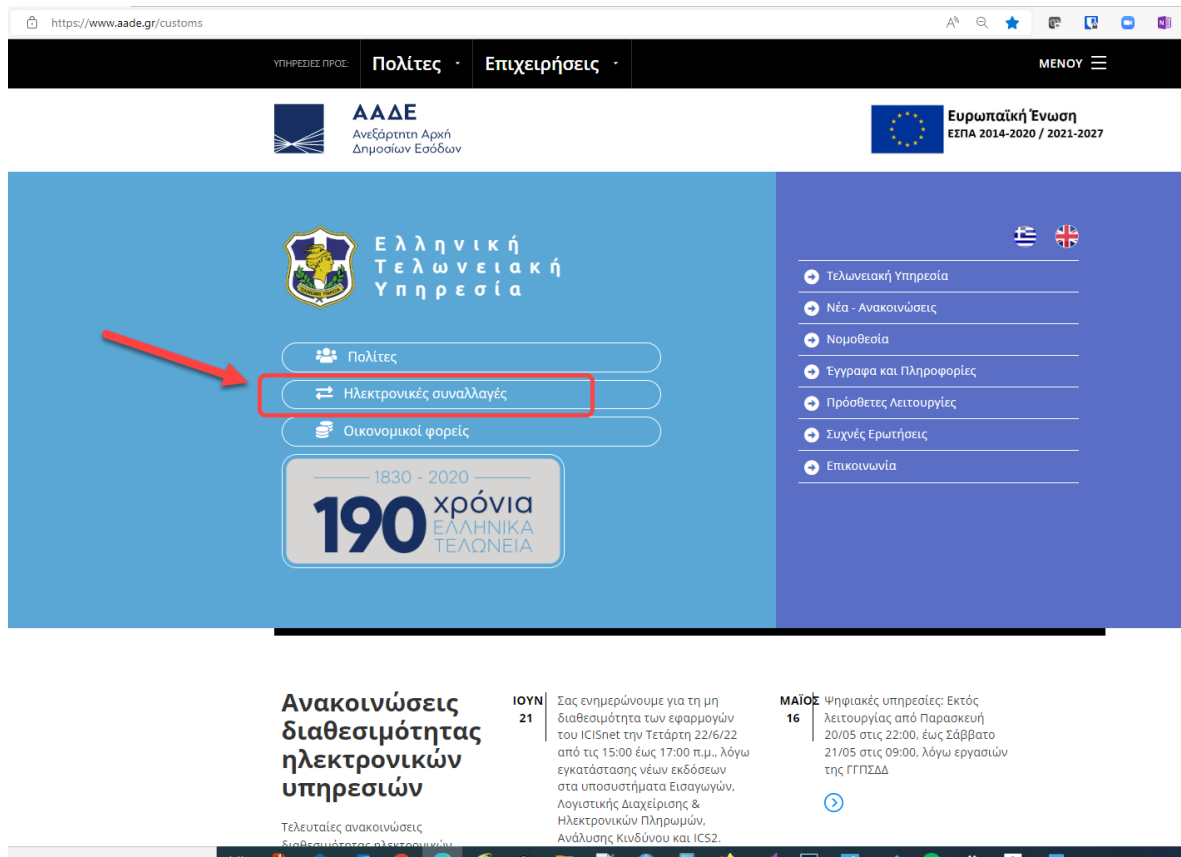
https://www.aade.gr/customs

ΥΠΗΡΕΣΙΕΣ ΠΡΟΣ: Πολίτες Επιχειρήσεις

ΜΕΝΟΥ

ΑΑΔΕ
Ανεξάρτητη Αρχή Δημοσίων Εσόδων

Ευρωπαϊκή Ένωση
ΕΣΠΑ 2014-2020 / 2021-2027

Ελληνική Τελωνειακή Υπηρεσία

Πολίτες
Ηλεκτρονικές συναλλαγές
Οικονομικοί φορείς

1830 - 2020
190 χρόνια ΕΛΛΗΝΙΚΑ ΤΕΛΩΝΕΙΑ

Τελωνειακή Υπηρεσία
Νέα - Ανακοινώσεις
Νομοθεσία
Έγγραφα και Πληροφορίες
Πρόσθετες Λειτουργίες
Συχνές Ερωτήσεις
Επικοινωνία

Ανακοινώσεις διαθεσιμότητας ηλεκτρονικών υπηρεσιών

Τελευταίες ανακοινώσεις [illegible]

ΙΟΥΝ 21
Σας ενημερώνουμε για τη μη διαθεσιμότητα των εφαρμογών του ICISnet την Τετάρτη 22/6/22 από τις 15:00 έως 17:00 π.μ., λόγω εγκατάστασης νέων εκδόσεων στα υποσυστήματα Εισαγωγών, Λογιστικής Διαχείρισης & Ηλεκτρονικών Πληρωμών, Ανάλυσης Κινδύνου και ICS2.

ΜΑΪΟΣ 16
Ψηφιακές υπηρεσίες: Εκτός λειτουργίας από Παρασκευή 20/05 στις 22:00, έως Σάββατο 21/05 στις 09:00, λόγω εργασιών της ΓΓΠΣΔΔ